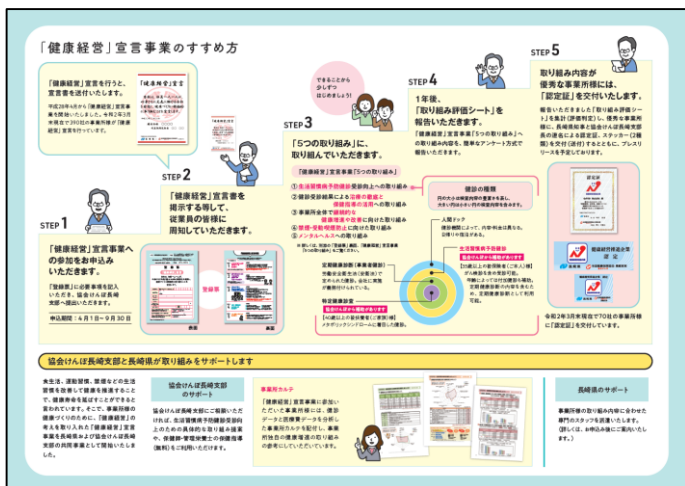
「健康経営」宣言事業のすすめ方

「健康経営」宣言を行うと、宣言書を送付いたします。

平成28年4月から「健康経営」宣言事業を開始いたしました。令和2年3月末現在で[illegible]の事業所様が「健康経営」宣言を行っています。

「健康経営」宣言書

STEP 1
「健康経営」宣言事業への参加をお申込みいただきます。

「宣言書」に必要事項を記入いただき、協会けんぽ長崎支部へ提出いただきます。

申込期間：4月1日～9月30日

表面　裏面　登録票

STEP 2
「健康経営」宣言書を掲示する等して、従業員の皆様に周知していただきます。

できることから少しずつはじめましょう!

STEP 3
「5つの取り組み」に、取り組んでいただきます。

「健康経営」宣言事業「5つの取り組み」

① 生活習慣病予防健診受診向上への取り組み
② 健診受診結果による治療の勧奨と保健指導の活用への取り組み
③ 事業所全体で継続的な健康増進や啓発活動に向けた取り組み
④ 禁煙・受動喫煙防止に向けた取り組み
⑤ メンタルヘルスへの取り組み

※詳しくは、別添の「登録票」裏面、「健康経営」宣言事業「5つの取り組み」をご覧ください。

定期健康診断（事業者健診）
労働安全衛生法（労安法）で定められた健診。会社に実施が義務付けられています。

特定健康診査
協会けんぽから案内がきます
［40歳以上の被扶養者（ご家族）］
メタボリックシンドロームに着目した健診。

健診の種類

円の大きさは検査項目の数を表し、大きい円ほど多くの検査項目を含みます。

人間ドック
健診機関によって、内容・料金は異なり、全額自己負担です。

生活習慣病予防健診
協会けんぽから案内がきます
［35歳以上の被保険者（ご本人）］
がん検診も含め充実した内容。
労安法によって会社が実施すべき健診の、定期健康診断の内容を満たすため、定期健康診断の代わりとして利用可能。

STEP 4
1年後、「取り組み評価シート」を報告いただきます。

「健康経営」宣言事業「5つの取り組み」への取り組み内容を、簡単なアンケート方式で報告いただきます。

STEP 5
取り組み内容が優秀な事業所様には、「認定証」を交付いたします。

報告いただきました「取り組み評価シート」を集計（評価判定）し、優秀な事業所様に、長崎県知事と協会けんぽ長崎支部長の連名による認定証、ステッカー（2種類）を交付（送付）するとともに、プレスリリースを予定しております。

令和2年3月末現在で70社の事業所様に「認定証」を交付しています。

健康経営推進企業
認定

協会けんぽ長崎支部と長崎県が取り組みをサポートします

食生活、運動習慣、睡眠などの生活習慣を改善して健康を増進することで、健康寿命を延ばすことができると言われています。そこで、事業所様の健康づくりのために、「健康経営」の考えを取り入れ「健康経営」宣言事業を長崎県および協会けんぽ長崎支部の共同事業として開始いたしました。

協会けんぽ長崎支部のサポート

協会けんぽ長崎支部にご相談いただければ、生活習慣病予防健診受診向上のための具体的な取り組み提案や、保健師・管理栄養士の保健指導（無料）をご利用いただけます。

事業所カルテ

「健康経営」宣言事業に参加いただくと事業所様には、健診データと医療費データを分析した事業所カルテを配付し、事業所独自の健康課題の取り組みの参考にしていただいています。

長崎県のサポート

事業所様の取り組み内容に合わせた専門のスタッフを派遣いたします。（詳しくは、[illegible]ご案内いたします。）